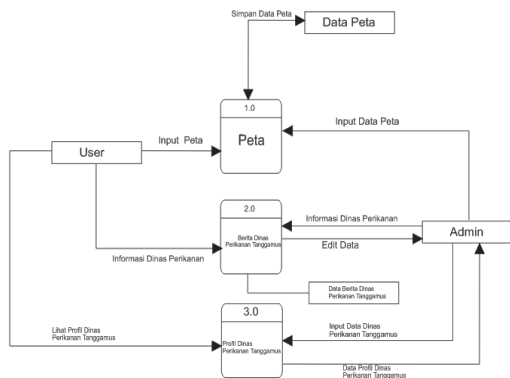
Simpan Data Peta

Data Peta

1.0

Peta

Input Data Peta

Input Peta

User

2.0

Berita Dinas Perikanan Tanggamus

Informasi Dinas Perikanan

Edit Data

Admin

Informasi Dinas Perikanan

Data Berita Dinas Perikanan Tanggamus

3.0

Profil Dinas Perikanan Tanggamus

Lihat Profil Dinas Perikanan Tanggamus

Input Data Dinas Perikanan Tanggamus

Data Profil Dinas Perikanan Tanggamus